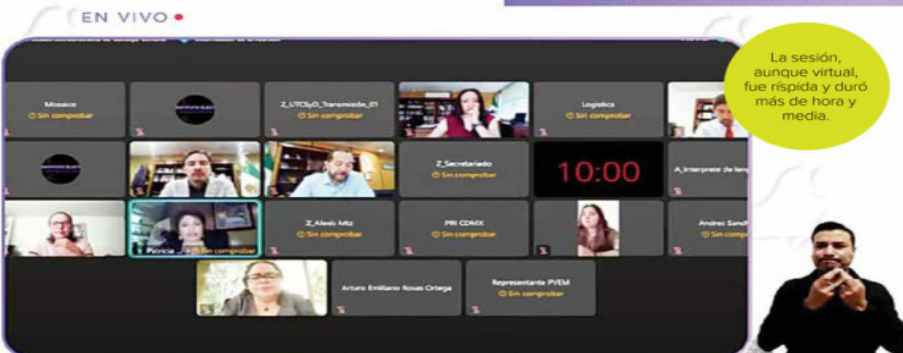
EN VIVO

La sesión, aunque virtual, fue ríspida y duró más de hora y media.

Mosaico

Z_UTCSyD_Transmisión_01
Sin comprobar

Logística
Sin comprobar

Z_Secretariado
Sin comprobar

10:00

A_Intérprete de leng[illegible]

Z_Alexis Mtz
Sin comprobar

PRI CDMX
Sin comprobar

Andrés Sanch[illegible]
Sin compr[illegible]

Patricia
Sin comprobar

Arturo Emiliano Rosas Ortega

Representante PVEM
Sin comprobar